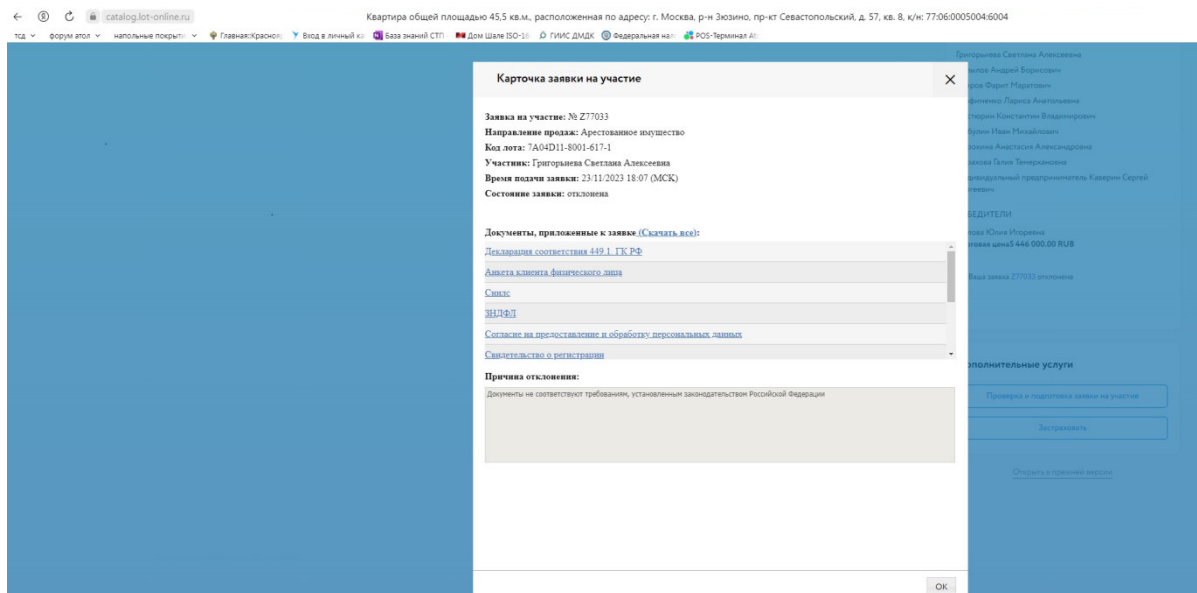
catalog.lot-online.ru

Квартира общей площадью 45,5 кв.м., расположенная по адресу: г. Москва, р-н Зюзино, пр-кт Севастопольский, д. 57, кв. 8, к/н: 77:06:0005004:6004

тсд форум атол напольные покрыти Главная:Красно Вход в личный ка База знаний СТП Дом Шале ISO-16 ГИИС ДМДК Федеральная нал POS-Терминал At

Карточка заявки на участие

Заявка на участие: № Z77033
Направление продаж: Арестованное имущество
Код лота: 7A04D11-8001-617-1
Участник: Григорьева Светлана Алексеевна
Время подачи заявки: 23/11/2023 18:07 (МСК)
Состояние заявки: отклонена

Документы, приложенные к заявке (Скачать все):

Декларация соответствия 449.1. ГК РФ
Анкета клиента физического лица
Снилс
ЗНДФЛ
Согласие на предоставление и обработку персональных данных
Свидетельство о регистрации

Причина отклонения:

Документы не соответствуют требованиям, установленным законодательством Российской Федерации

OK

Григорьева Светлана Алексеевна
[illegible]лов Андрей Борисович
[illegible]ров Фарит Маратович
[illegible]фименко Лариса Анатольевна
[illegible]стюрин Константин Владимирович
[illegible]булин Иван Михайлович
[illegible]зокина Анастасия Александровна
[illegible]закова Галия Темерхановна
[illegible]ивидуальный предприниматель Каверин Сергей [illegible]геевич

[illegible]БЕДИТЕЛИ
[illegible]лова Юлия Игоревна
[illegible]говая цена3 446 000.00 RUB

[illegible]ваша заявка Z77033 отклонена

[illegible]ополнительные услуги
Проверка и подготовка заявки на участие
Застраховать
Открыть в прежней версии